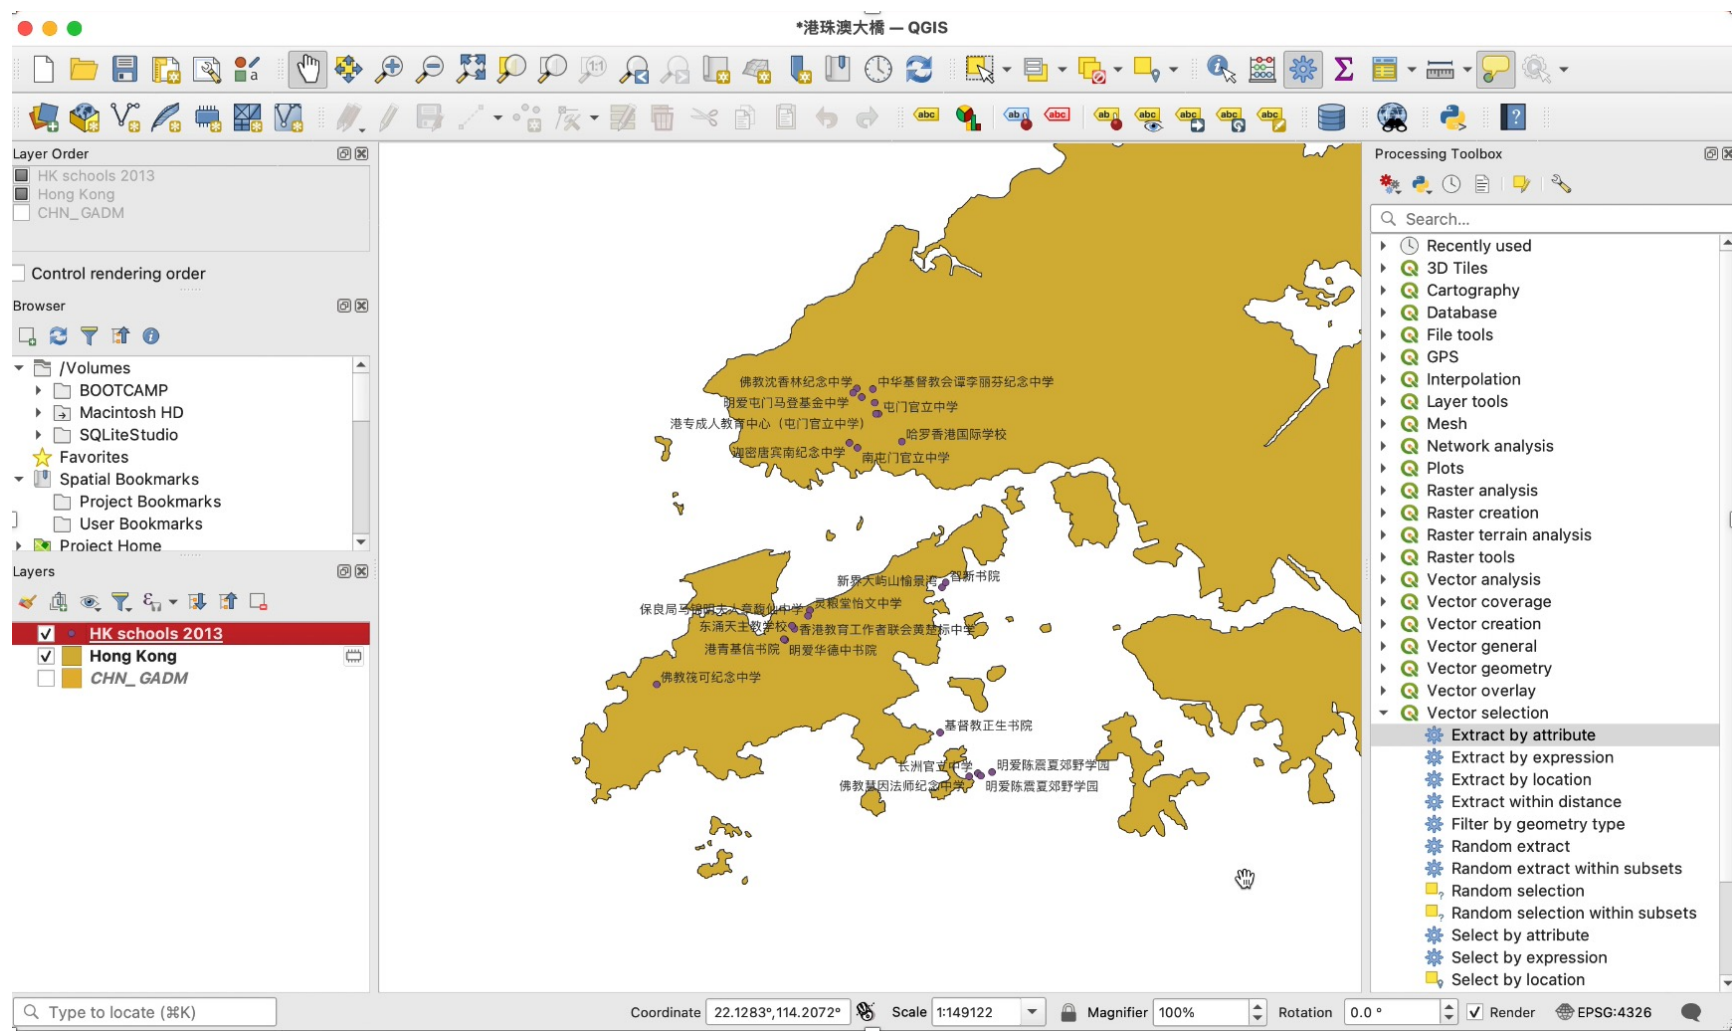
*港珠澳大橋 — QGIS

Layer Order
HK schools 2013
Hong Kong
CHN_GADM

Control rendering order

Browser
/Volumes
BOOTCAMP
Macintosh HD
SQLiteStudio
Favorites
Spatial Bookmarks
Project Bookmarks
User Bookmarks
Project Home

Layers
HK schools 2013
Hong Kong
CHN_GADM

佛教沈香林纪念中学
中华基督教会谭李丽芬纪念中学
明爱屯门马登基金中学
屯门官立中学
港专成人教育中心（屯门官立中学）
哈罗香港国际学校
迦密唐宾南纪念中学
南屯门官立中学
新界大屿山愉景湾
智新书院
保良局
灵粮堂怡文中学
东涌天主教学校
香港教育工作者联会黄楚标中学
港青基信书院
明爱华德中书院
佛教筏可纪念中学
基督教正生书院
长洲官立中学
明爱陈震夏郊野学园
佛教慧因法师纪念中学
明爱陈震夏郊野学园

Processing Toolbox
Search...
Recently used
3D Tiles
Cartography
Database
File tools
GPS
Interpolation
Layer tools
Mesh
Network analysis
Plots
Raster analysis
Raster creation
Raster terrain analysis
Raster tools
Vector analysis
Vector coverage
Vector creation
Vector general
Vector geometry
Vector overlay
Vector selection
Extract by attribute
Extract by expression
Extract by location
Extract within distance
Filter by geometry type
Random extract
Random extract within subsets
Random selection
Random selection within subsets
Select by attribute
Select by expression
Select by location

Type to locate (⌘K)
Coordinate 22.1283°,114.2072°
Scale 1:149122
Magnifier 100%
Rotation 0.0 °
Render
EPSG:4326